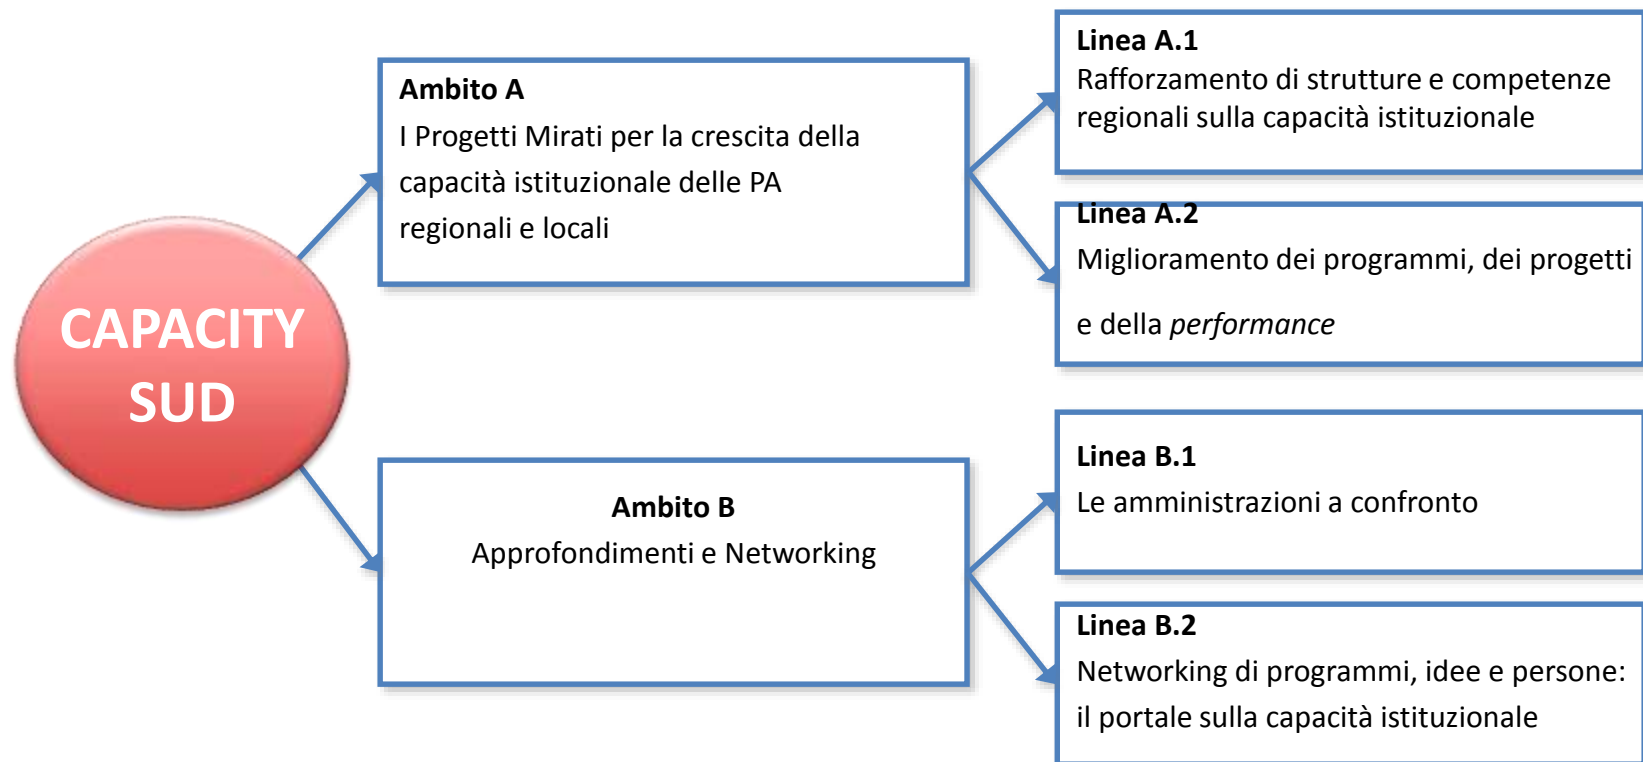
CAPACITY SUD

**Ambito A**
I Progetti Mirati per la crescita della capacità istituzionale delle PA regionali e locali

**Linea A.1**
Rafforzamento di strutture e competenze regionali sulla capacità istituzionale

**Linea A.2**
Miglioramento dei programmi, dei progetti e della *performance*

**Ambito B**
Approfondimenti e Networking

**Linea B.1**
Le amministrazioni a confronto

**Linea B.2**
Networking di programmi, idee e persone: il portale sulla capacità istituzionale